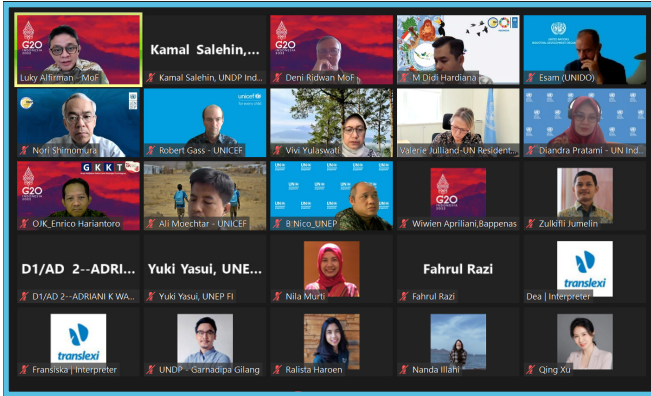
G20
Luky Alfirman - MoF

Kamal Salehin,...
Kamal Salehin, UNDP Ind...

G20
Deni Ridwan MoF

M Didi Hardiana

Esam (UNIDO)

Nori Shimomura

unicef
Robert Gass - UNICEF

Vivi Yulaswati

Valerie Julliand-UN Resident...

Diandra Pratami - UN Ind...

G20
GKKT
OJK_Enrico Hariantoro

Ali Moechtar - UNICEF

B.Nico_UNEP

G20
Wiwien Apriliani,Bappenas

Zulkifli Jumelin

D1/AD 2--ADRI...
D1/AD 2--ADRIANI K WA...

Yuki Yasui, UNE...
Yuki Yasui, UNEP FI

Nila Murti

Fahrul Razi
Fahrul Razi

translexi
Dea | Interpreter

translexi
Fransiska | Interpreter

UNDP - Garnadipa Gilang

Ralista Haroen

Nanda Illahi

Qing Xu